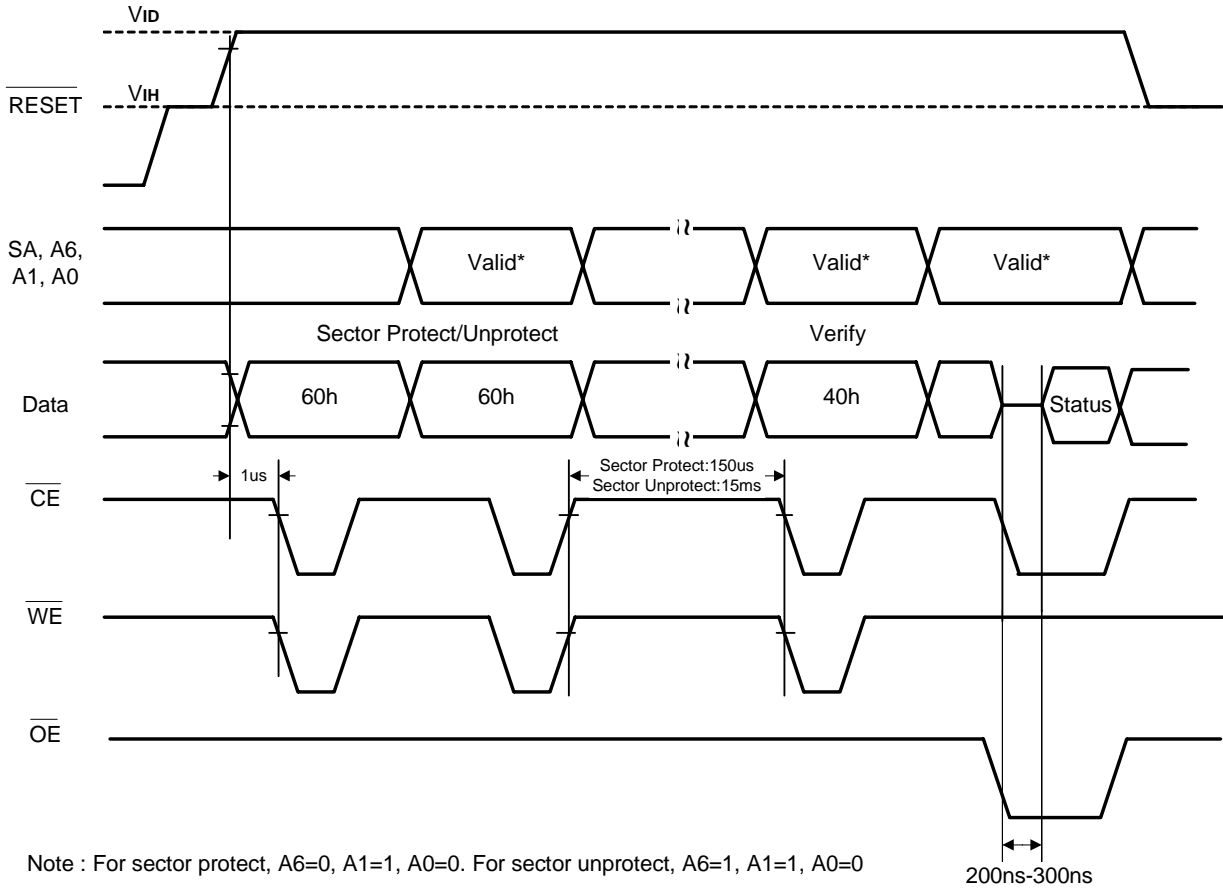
$V_{ID}$

$V_{IH}$

$\overline{RESET}$

SA, A6, A1, A0

Valid*

Valid*

Valid*

Sector Protect/Unprotect

Verify

Data

60h

60h

40h

Status

1us

Sector Protect:150us
Sector Unprotect:15ms

$\overline{CE}$

$\overline{WE}$

$\overline{OE}$

Note : For sector protect, A6=0, A1=1, A0=0. For sector unprotect, A6=1, A1=1, A0=0

200ns-300ns